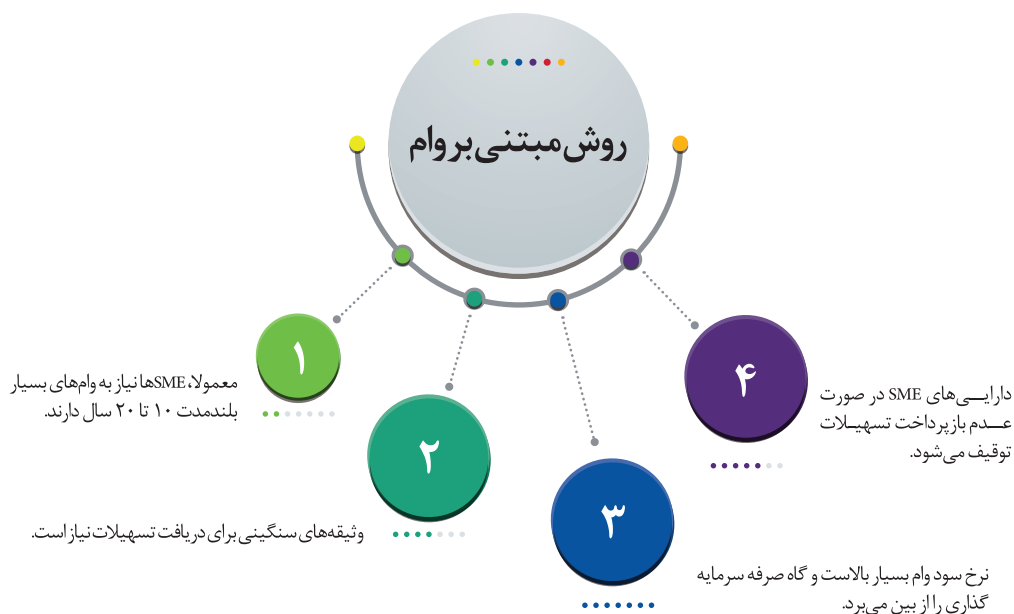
روش مبتنی بر وام

۱
معمولا، SMEها نیاز به وام‌های بسیار بلندمدت ۱۰ تا ۲۰ سال دارند.

۲
وثیقه‌های سنگینی برای دریافت تسهیلات نیاز است.

۳
نرخ سود وام بسیار بالاست و گاه صرفه سرمایه گذاری را از بین می‌برد.

۴
دارایی‌های SME در صورت عدم بازپرداخت تسهیلات توقیف می‌شود.